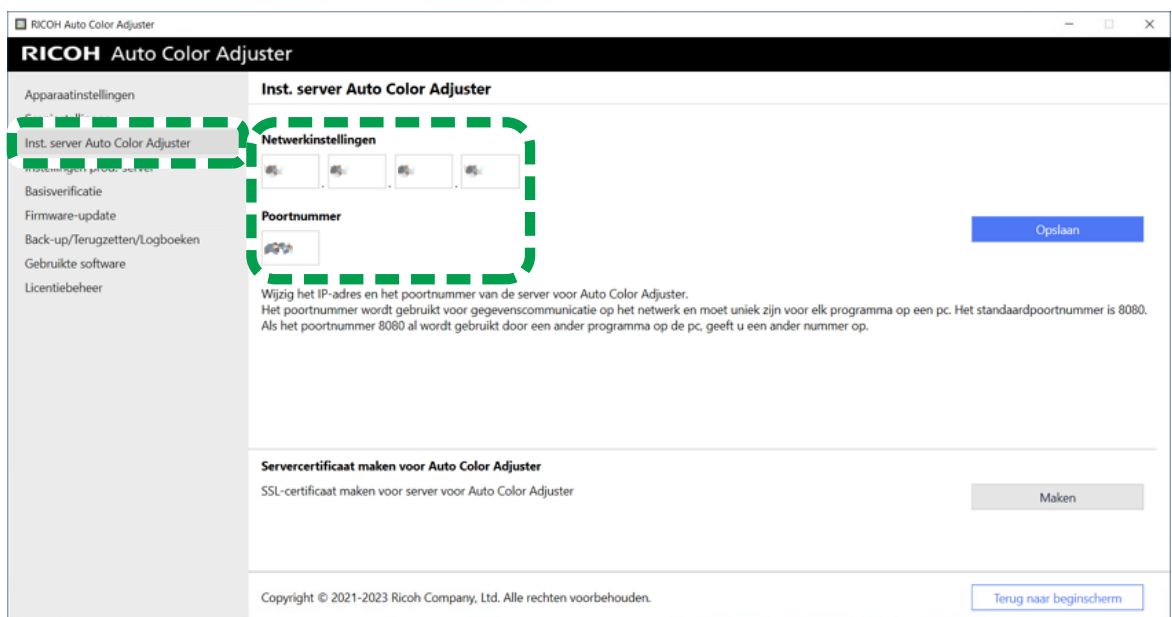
RICOH Auto Color Adjuster

RICOH Auto Color Adjuster

Apparaatinstellingen
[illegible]
Inst. server Auto Color Adjuster
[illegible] prod. server
Basisverificatie
Firmware-update
Back-up/Terugzetten/Logboeken
Gebruikte software
Licentiebeheer

Inst. server Auto Color Adjuster

Netwerkinstellingen

Poortnummer

Opslaan

Wijzig het IP-adres en het poortnummer van de server voor Auto Color Adjuster.
Het poortnummer wordt gebruikt voor gegevenscommunicatie op het netwerk en moet uniek zijn voor elk programma op een pc. Het standaardpoortnummer is 8080.
Als het poortnummer 8080 al wordt gebruikt door een ander programma op de pc, geeft u een ander nummer op.

Servercertificaat maken voor Auto Color Adjuster

SSL-certificaat maken voor server voor Auto Color Adjuster

Maken

Copyright © 2021-2023 Ricoh Company, Ltd. Alle rechten voorbehouden.

Terug naar beginscherm